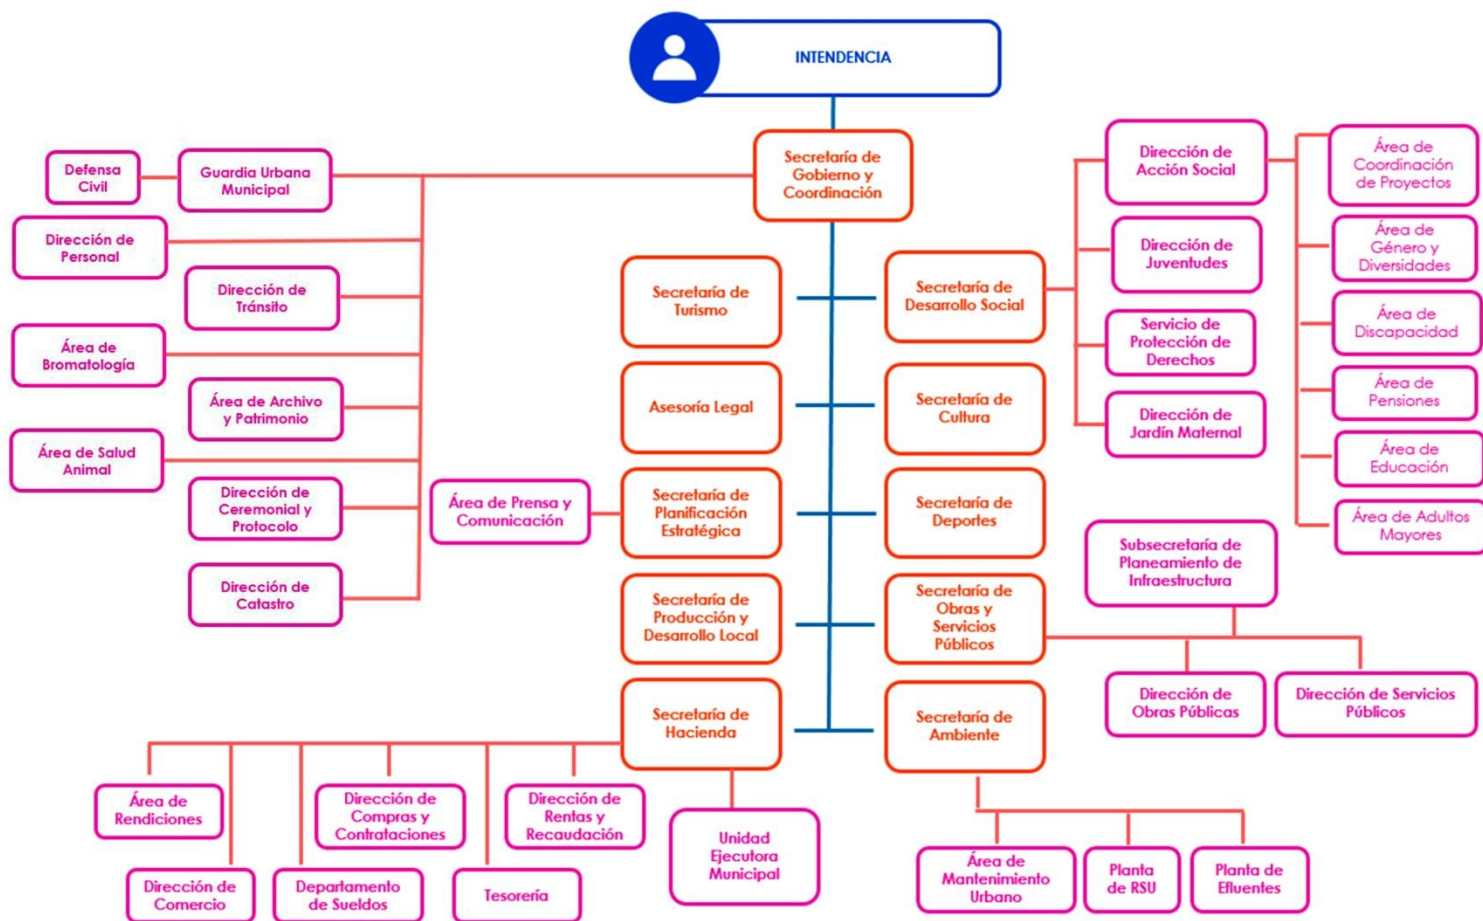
INTENDENCIA

Secretaría de Gobierno y Coordinación

Defensa Civil

Guardia Urbana Municipal

Dirección de Personal

Dirección de Tránsito

Área de Bromatología

Área de Archivo y Patrimonio

Área de Salud Animal

Dirección de Ceremonial y Protocolo

Dirección de Catastro

Secretaría de Turismo

Asesoría Legal

Área de Prensa y Comunicación

Secretaría de Planificación Estratégica

Secretaría de Producción y Desarrollo Local

Secretaría de Hacienda

Secretaría de Desarrollo Social

Secretaría de Cultura

Secretaría de Deportes

Secretaría de Obras y Servicios Públicos

Secretaría de Ambiente

Dirección de Acción Social

Dirección de Juventudes

Servicio de Protección de Derechos

Dirección de Jardín Maternal

Área de Coordinación de Proyectos

Área de Género y Diversidades

Área de Discapacidad

Área de Pensiones

Área de Educación

Área de Adultos Mayores

Subsecretaría de Planeamiento de Infraestructura

Dirección de Obras Públicas

Dirección de Servicios Públicos

Área de Rendiciones

Dirección de Compras y Contrataciones

Dirección de Rentas y Recaudación

Dirección de Comercio

Departamento de Sueldos

Tesorería

Unidad Ejecutora Municipal

Área de Mantenimiento Urbano

Planta de RSU

Planta de Efluentes